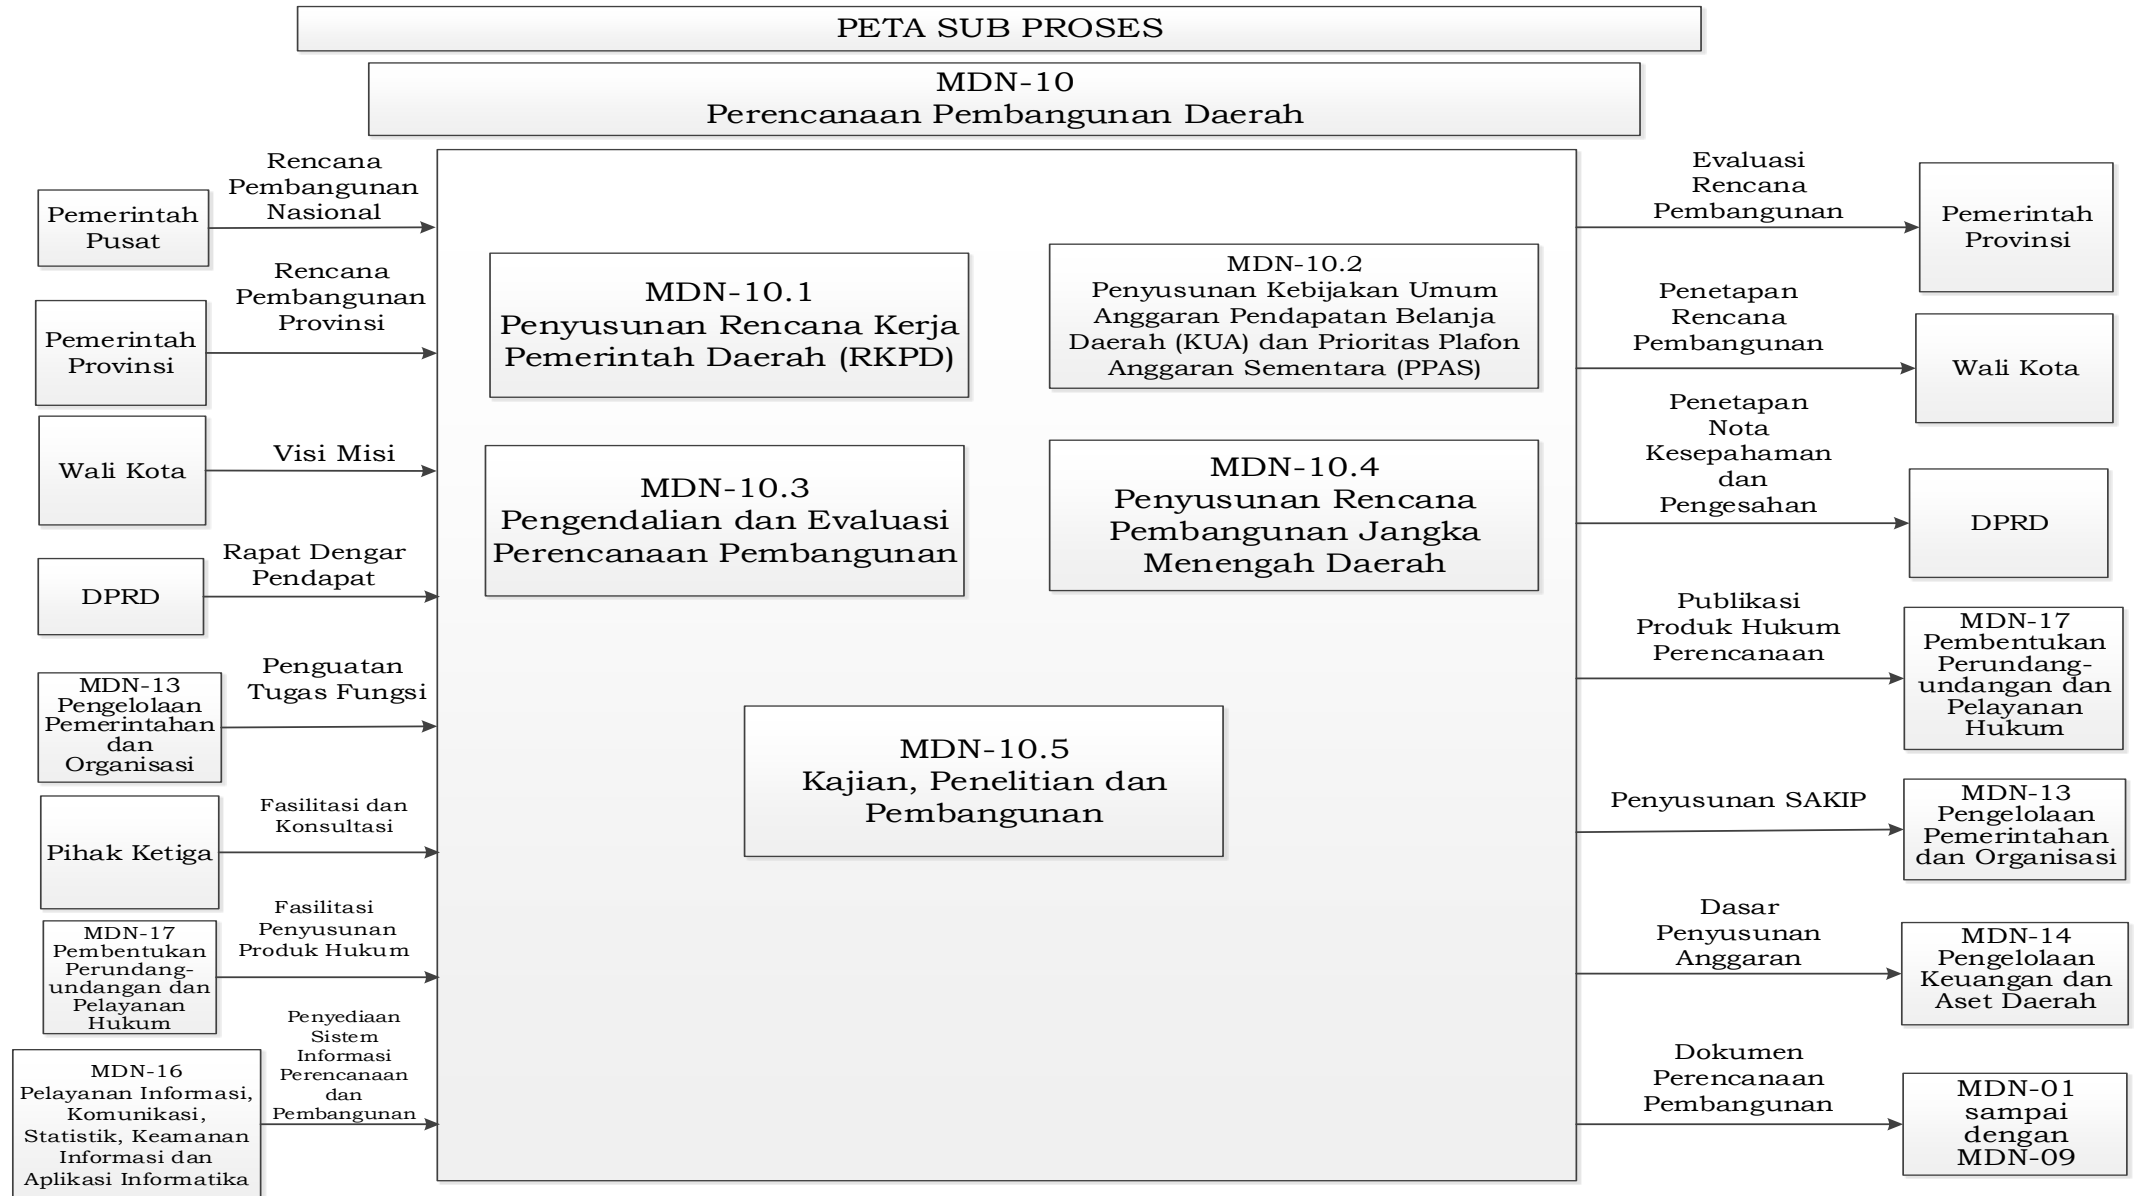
PETA SUB PROSES

MDN-10
Perencanaan Pembangunan Daerah

Pemerintah Pusat

Rencana Pembangunan Nasional

Pemerintah Provinsi

Rencana Pembangunan Provinsi

Wali Kota

Visi Misi

DPRD

Rapat Dengar Pendapat

MDN-13 Pengelolaan Pemerintahan dan Organisasi

Penguatan Tugas Fungsi

Pihak Ketiga

Fasilitasi dan Konsultasi

MDN-17 Pembentukan Perundang-undangan dan Pelayanan Hukum

Fasilitasi Penyusunan Produk Hukum

MDN-16 Pelayanan Informasi, Komunikasi, Statistik, Keamanan Informasi dan Aplikasi Informatika

Penyediaan Sistem Informasi Perencanaan dan Pembangunan

MDN-10.1
Penyusunan Rencana Kerja Pemerintah Daerah (RKPD)

MDN-10.2
Penyusunan Kebijakan Umum Anggaran Pendapatan Belanja Daerah (KUA) dan Prioritas Plafon Anggaran Sementara (PPAS)

MDN-10.3
Pengendalian dan Evaluasi Perencanaan Pembangunan

MDN-10.4
Penyusunan Rencana Pembangunan Jangka Menengah Daerah

MDN-10.5
Kajian, Penelitian dan Pembangunan

Evaluasi Rencana Pembangunan

Pemerintah Provinsi

Penetapan Rencana Pembangunan

Wali Kota

Penetapan Nota Kesepahaman dan Pengesahan

DPRD

Publikasi Produk Hukum Perencanaan

MDN-17 Pembentukan Perundang-undangan dan Pelayanan Hukum

Penyusunan SAKIP

MDN-13 Pengelolaan Pemerintahan dan Organisasi

Dasar Penyusunan Anggaran

MDN-14 Pengelolaan Keuangan dan Aset Daerah

Dokumen Perencanaan Pembangunan

MDN-01 sampai dengan MDN-09